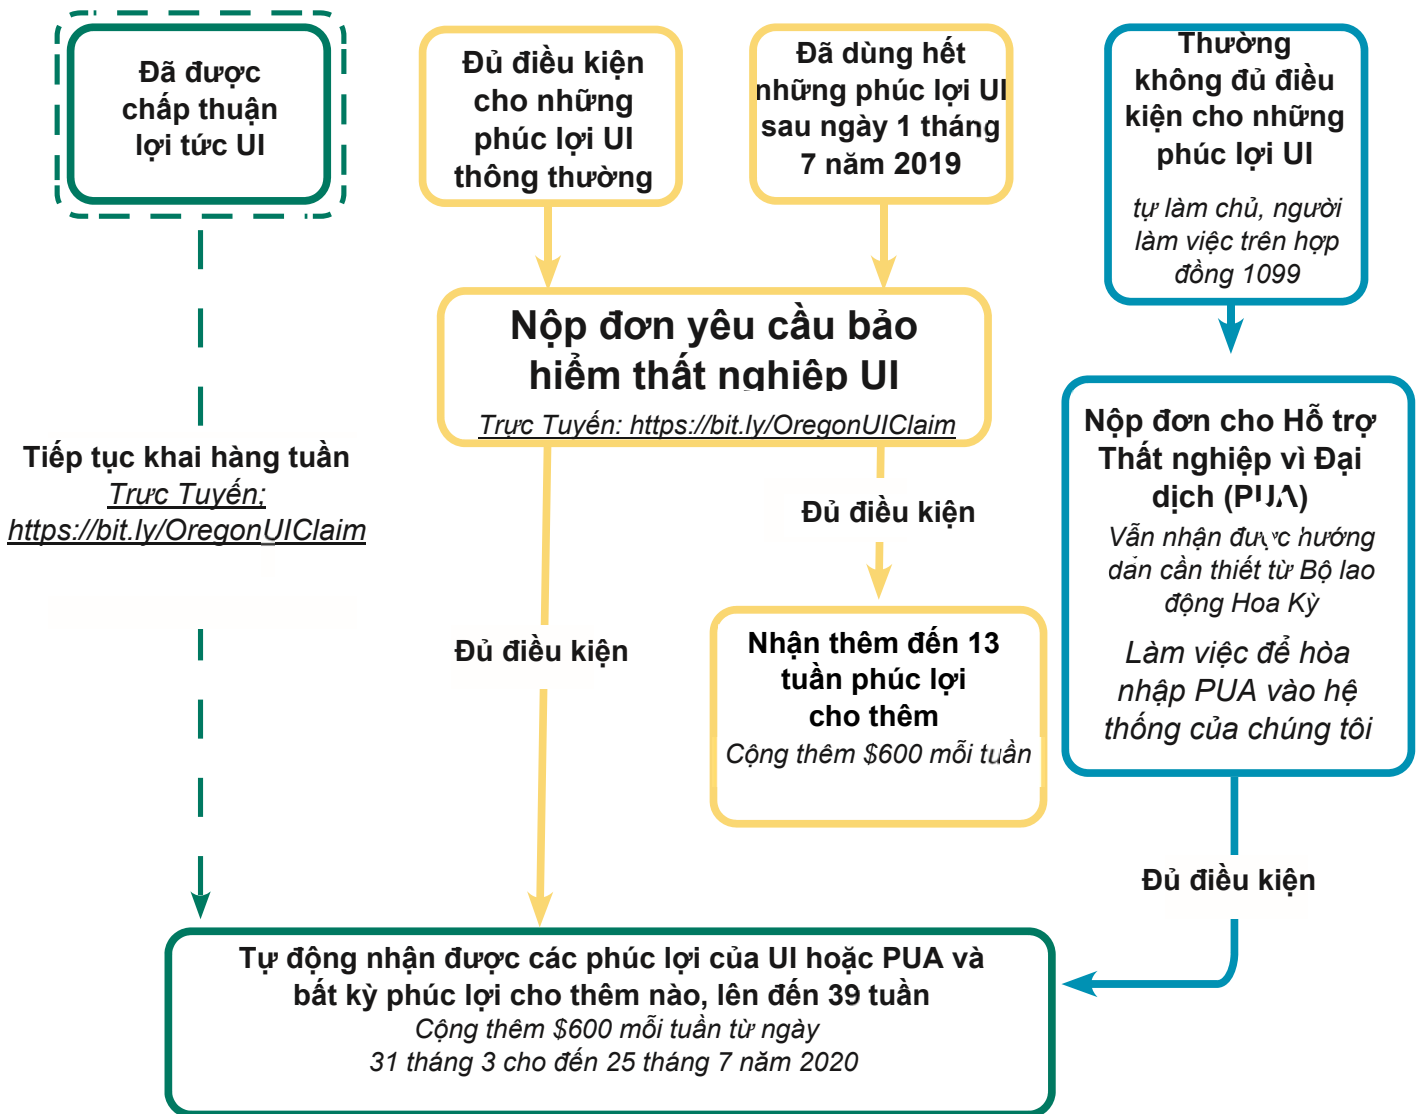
Đã được chấp thuận lợi tức UI

Đủ điều kiện cho những phúc lợi UI thông thường

Đã dùng hết những phúc lợi UI sau ngày 1 tháng 7 năm 2019

Thường không đủ điều kiện cho những phúc lợi UI

tự làm chủ, người làm việc trên hợp đồng 1099

Nộp đơn yêu cầu bảo hiểm thất nghiệp UI

Trực Tuyến: https://bit.ly/OregonUIClaim

Tiếp tục khai hàng tuần

Trực Tuyến: https://bit.ly/OregonUIClaim

Đủ điều kiện

Nộp đơn cho Hỗ trợ Thất nghiệp vì Đại dịch (PUA)

Vẫn nhận được hướng dẫn cần thiết từ Bộ lao động Hoa Kỳ

Làm việc để hòa nhập PUA vào hệ thống của chúng tôi

Đủ điều kiện

Nhận thêm đến 13 tuần phúc lợi cho thêm

Cộng thêm $600 mỗi tuần

Đủ điều kiện

Tự động nhận được các phúc lợi của UI hoặc PUA và bất kỳ phúc lợi cho thêm nào, lên đến 39 tuần

Cộng thêm $600 mỗi tuần từ ngày 31 tháng 3 cho đến 25 tháng 7 năm 2020